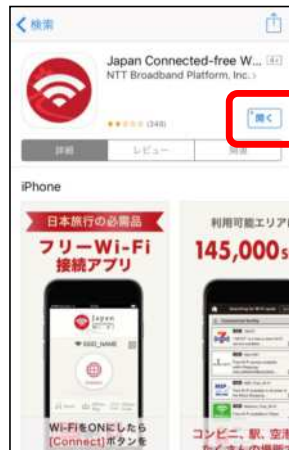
< 検索

Japan Connected-free W...
NTT Broadband Platform, Inc.

(348)

開く

詳細 レビュー 関連

iPhone

日本旅行の必需品
フリーWi-Fi
接続アプリ

Japan
SSID_NAME

Wi-FiをONにしたら
[Connect]ボタンを

利用可能エリア
145,000s

コンビニ、駅、空港